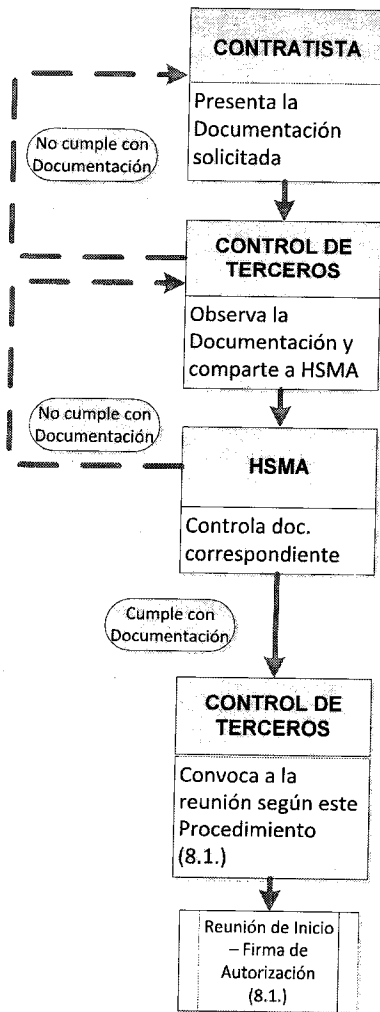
CONTRATISTA

Presenta la Documentación solicitada

No cumple con Documentación

CONTROL DE TERCEROS

Observa la Documentación y comparte a HSMA

No cumple con Documentación

HSMA

Controla doc. correspondiente

Cumple con Documentación

CONTROL DE TERCEROS

Convoca a la reunión según este Procedimiento (8.1.)

Reunión de Inicio – Firma de Autorización (8.1.)